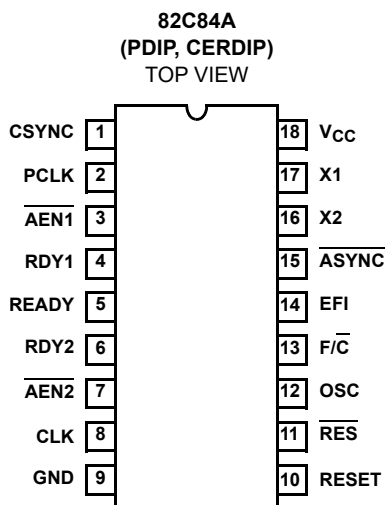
82C84A
(PDIP, CERDIP)
TOP VIEW

CSYNC 1
PCLK 2
$\overline{AEN1}$ 3
RDY1 4
READY 5
RDY2 6
$\overline{AEN2}$ 7
CLK 8
GND 9

18 $V_{CC}$
17 X1
16 X2
15 $\overline{ASYNC}$
14 EFI
13 $F/\overline{C}$
12 OSC
11 $\overline{RES}$
10 RESET